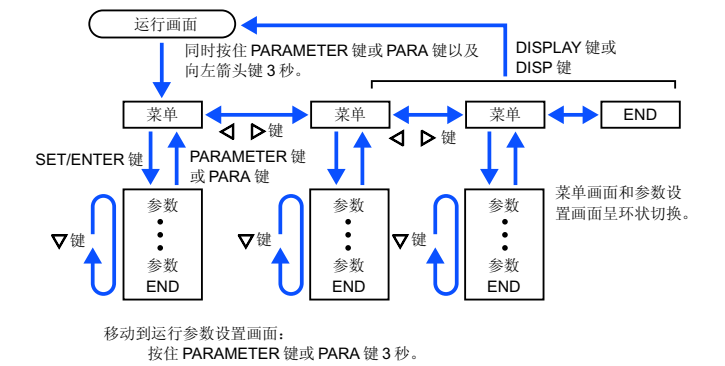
运行画面

同时按住 PARAMETER 键或 PARA 键以及向左箭头键 3 秒。

DISPLAY 键或 DISP 键

菜单

◁ ▷键

菜单

◁ ▷键

菜单

END

SET/ENTER 键

PARAMETER 键或 PARA 键

▽键

参数
•
•
•
参数
END

▽键

参数
•
•
•
参数
END

▽键

参数
•
•
•
参数
END

菜单画面和参数设置画面呈环状切换。

移动到运行参数设置画面：
按住 PARAMETER 键或 PARA 键 3 秒。